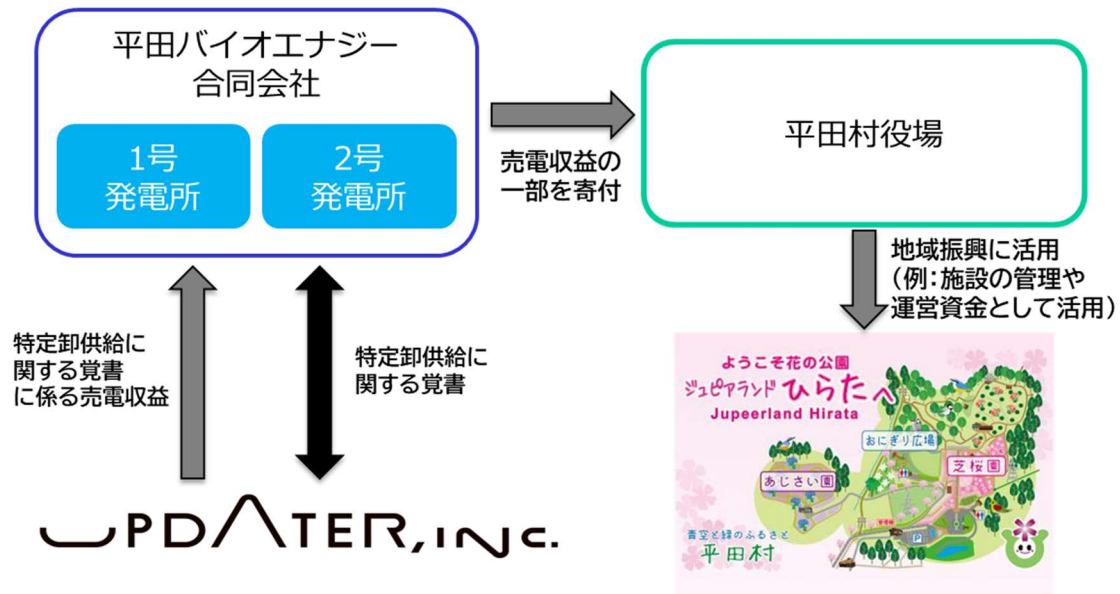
平田バイオエナジー
合同会社

1号
発電所

2号
発電所

売電収益の
一部を寄付

平田村役場

地域振興に活用
（例：施設の管理や
運営資金として活用）

特定卸供給に
関する覚書
に係る売電収益

特定卸供給に
関する覚書

UPDATER,INC.

ようこそ花の公園
ジュピアランド ひらたへ
Jupeerland Hirata

おにぎり広場

芝桜園

あじさい園

青空と緑のふるさと
平田村